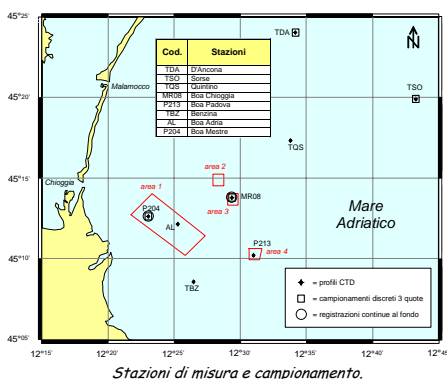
45°25'

45°20'

45°15'

45°10'

45°05'

12°15' 12°20' 12°25' 12°30' 12°35' 12°40' 12°45'

| Cod. | Stazioni |
|---|---|
| TDA | D'Ancona |
| TSO | Sorse |
| TQS | Quintino |
| MR08 | Boa Chioggia |
| P213 | Boa Padova |
| TBZ | Benzina |
| AL | Boa Adria |
| P204 | Boa Mestre |

N

TDA

TSO

TQS

Malamocco

Chioggia

area 1

area 2

area 3

area 4

P204

AL

MR08

P213

TBZ

Mare Adriatico

= profili CTD

= campionamenti discreti 3 quote

= registrazioni continue al fondo

Stazioni di misura e campionamento.